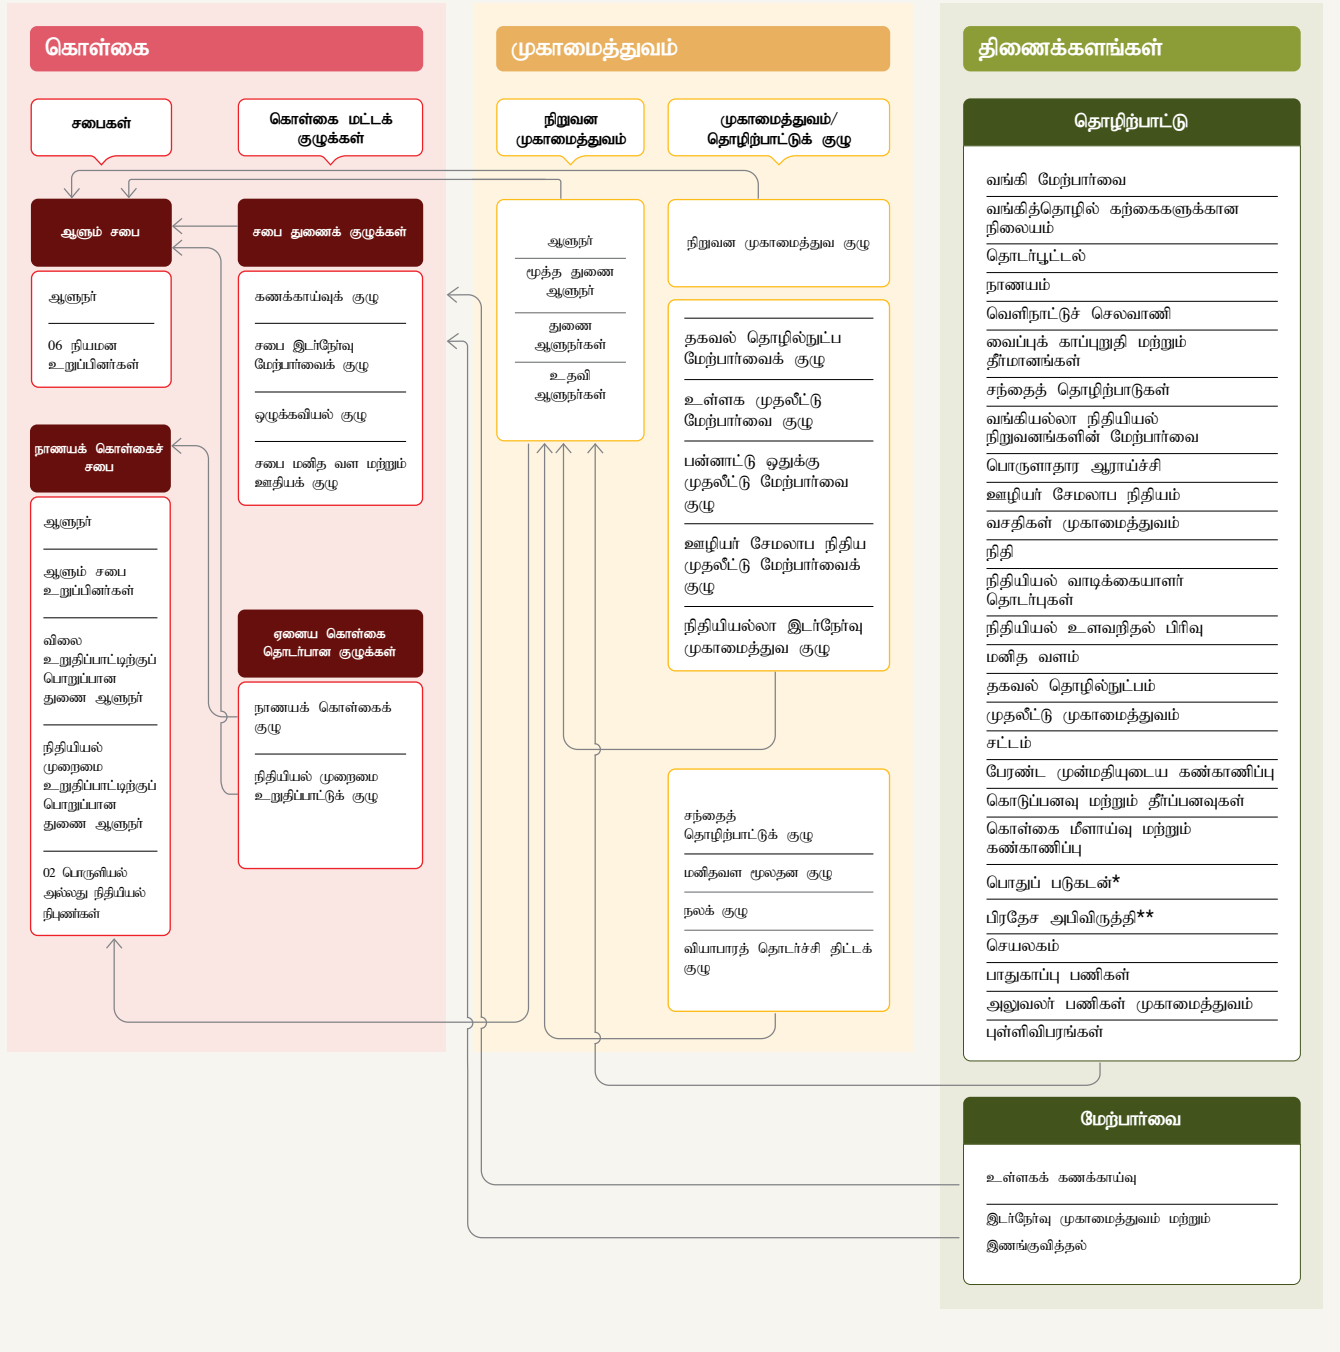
கொள்கை

சபைகள்

கொள்கை மட்டக் குழுக்கள்

ஆளும் சபை

ஆளுநர்

06 நியமன உறுப்பினர்கள்

சபை துணைக் குழுக்கள்

கணக்காய்வுக் குழு

சபை இடர்நேர்வு மேற்பார்வைக் குழு

ஒழுக்கவியல் குழு

சபை மனித வள மற்றும் ஊதியக் குழு

நாணயக் கொள்கைச் சபை

ஆளுநர்

ஆளும் சபை உறுப்பினர்கள்

விலை உறுதிப்பாட்டிற்குப் பொறுப்பான துணை ஆளுநர்

நிதியியல் முறைமை உறுதிப்பாட்டிற்குப் பொறுப்பான துணை ஆளுநர்

02 பொருளியல் அல்லது நிதியியல் நிபுணர்கள்

ஏனைய கொள்கை தொடர்பான குழுக்கள்

நாணயக் கொள்கைக் குழு

நிதியியல் முறைமை உறுதிப்பாட்டுக் குழு

முகாமைத்துவம்

நிறுவன முகாமைத்துவம்

முகாமைத்துவம்/ தொழிற்பாட்டுக் குழு

ஆளுநர்

மூத்த துணை ஆளுநர்

துணை ஆளுநர்கள்

உதவி ஆளுநர்கள்

நிறுவன முகாமைத்துவ குழு

தகவல் தொழில்நுட்ப மேற்பார்வைக் குழு

உள்ளக முதலீட்டு மேற்பார்வை குழு

பன்னாட்டு ஒதுக்கு முதலீட்டு மேற்பார்வை குழு

ஊழியர் சேமலாப நிதிய முதலீட்டு மேற்பார்வைக் குழு

நிதியியல்லா இடர்நேர்வு முகாமைத்துவ குழு

சந்தைத் தொழிற்பாட்டுக் குழு

மனிதவள மூலதன குழு

நலக் குழு

வியாபாரத் தொடர்ச்சி திட்டக் குழு

திணைக்களங்கள்

தொழிற்பாட்டு

வங்கி மேற்பார்வை

வங்கித்தொழில் கற்கைகளுக்கான நிலையம்

தொடர்பூட்டல்

நாணயம்

வெளிநாட்டுச் செலவாணி

வைப்புக் காப்புறுதி மற்றும் தீர்மானங்கள்

சந்தைத் தொழிற்பாடுகள்

வங்கியல்லா நிதியியல் நிறுவனங்களின் மேற்பார்வை

பொருளாதார ஆராய்ச்சி

ஊழியர் சேமலாப நிதியம்

வசதிகள் முகாமைத்துவம்

நிதி

நிதியியல் வாடிக்கையாளர் தொடர்புகள்

நிதியியல் உளவறிதல் பிரிவு

மனித வளம்

தகவல் தொழில்நுட்பம்

முதலீட்டு முகாமைத்துவம்

சட்டம்

பேரண்ட முன்மதியுடைய கண்காணிப்பு

கொடுப்பனவு மற்றும் தீர்ப்பனவுகள்

கொள்கை மீளாய்வு மற்றும் கண்காணிப்பு

பொதுப் படுகடன்*

பிரதேச அபிவிருத்தி**

செயலகம்

பாதுகாப்பு பணிகள்

அலுவலர் பணிகள் முகாமைத்துவம்

புள்ளிவிபரங்கள்

மேற்பார்வை

உள்ளகக் கணக்காய்வு

இடர்நேர்வு முகாமைத்துவம் மற்றும் இணங்குவித்தல்